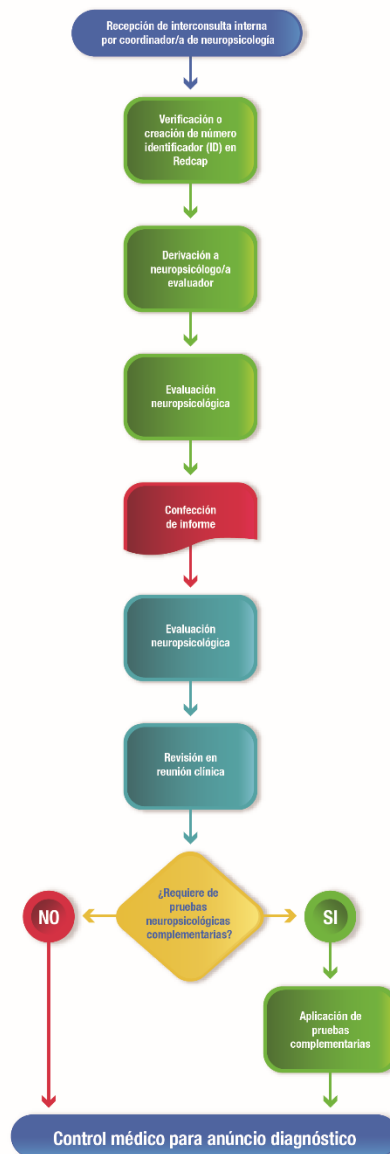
Recepción de interconsulta interna por coordinador/a de neuropsicología

Verificación o creación de número identificador (ID) en Redcap

Derivación a neuropsicólogo/a evaluador

Evaluación neuropsicológica

Confección de informe

Evaluación neuropsicológica

Revisión en reunión clínica

¿Requiere de pruebas neuropsicológicas complementarias?

NO

SI

Aplicación de pruebas complementarias

Control médico para anúncio diagnóstico